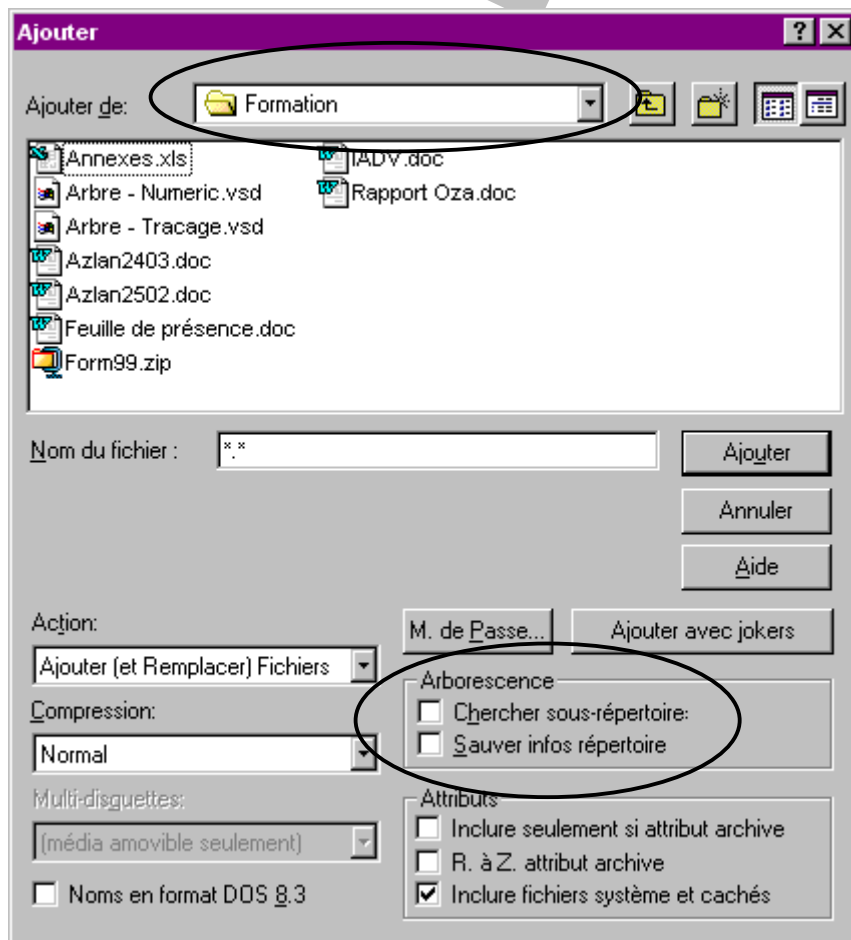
Ajouter

?

Ajouter de: Formation

Annexes.xls
Arbre - Numeric.vsd
Arbre - Tracage.vsd
Azlan2403.doc
Azlan2502.doc
Feuille de présence.doc
Form99.zip
IADV.doc
Rapport Oza.doc

Nom du fichier : *.*

Ajouter
Annuler
Aide

Action:
Ajouter (et Remplacer) Fichiers

Compression:
Normal

Multi-disquettes:
(média amovible seulement)

Noms en format DOS 8.3

M. de Passe...
Ajouter avec jokers

Arborescence
Chercher sous-répertoire
Sauver infos répertoire

Attributs
Inclure seulement si attribut archive
R. à Z. attribut archive
Inclure fichiers système et cachés